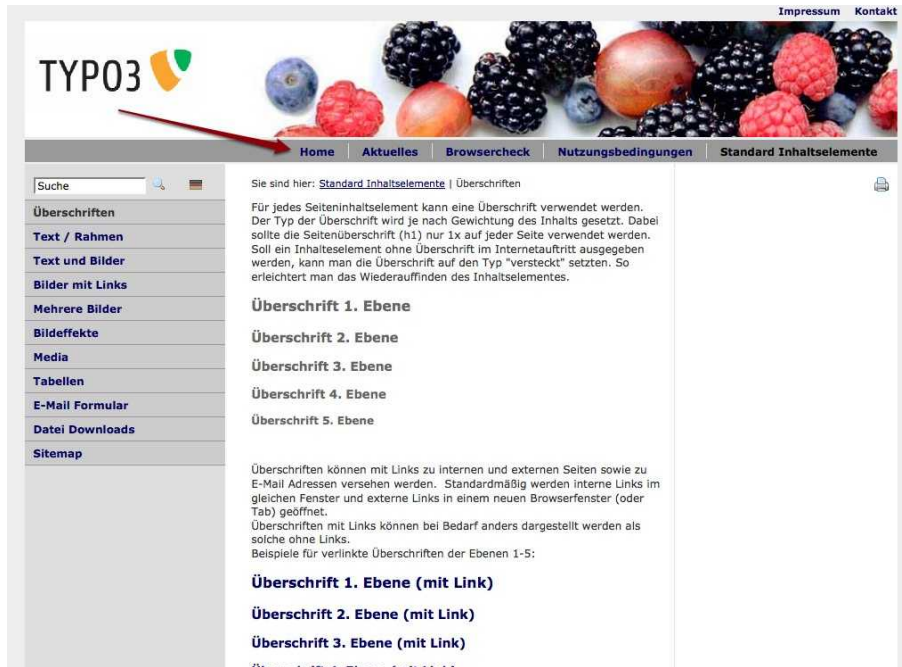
Impressum Kontakt

TYPO3

Home | Aktuelles | Browsercheck | Nutzungsbedingungen | Standard Inhaltselemente

Suche

Überschriften
Text / Rahmen
Text und Bilder
Bilder mit Links
Mehrere Bilder
Bildeffekte
Media
Tabellen
E-Mail Formular
Datei Downloads
Sitemap

Sie sind hier: Standard Inhaltselemente | Überschriften

Für jedes Seiteninhaltselement kann eine Überschrift verwendet werden. Der Typ der Überschrift wird je nach Gewichtung des Inhalts gesetzt. Dabei sollte die Seitenüberschrift (h1) nur 1x auf jeder Seite verwendet werden. Soll ein Inhalteselement ohne Überschrift im Internetauftritt ausgegeben werden, kann man die Überschrift auf den Typ "versteckt" setzten. So erleichtert man das Wiederauffinden des Inhaltselementes.

Überschrift 1. Ebene

Überschrift 2. Ebene

Überschrift 3. Ebene

Überschrift 4. Ebene

Überschrift 5. Ebene

Überschriften können mit Links zu internen und externen Seiten sowie zu E-Mail Adressen versehen werden. Standardmäßig werden interne Links im gleichen Fenster und externe Links in einem neuen Browserfenster (oder Tab) geöffnet.
Überschriften mit Links können bei Bedarf anders dargestellt werden als solche ohne Links.
Beispiele für verlinkte Überschriften der Ebenen 1-5:

Überschrift 1. Ebene (mit Link)

Überschrift 2. Ebene (mit Link)

Überschrift 3. Ebene (mit Link)

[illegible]